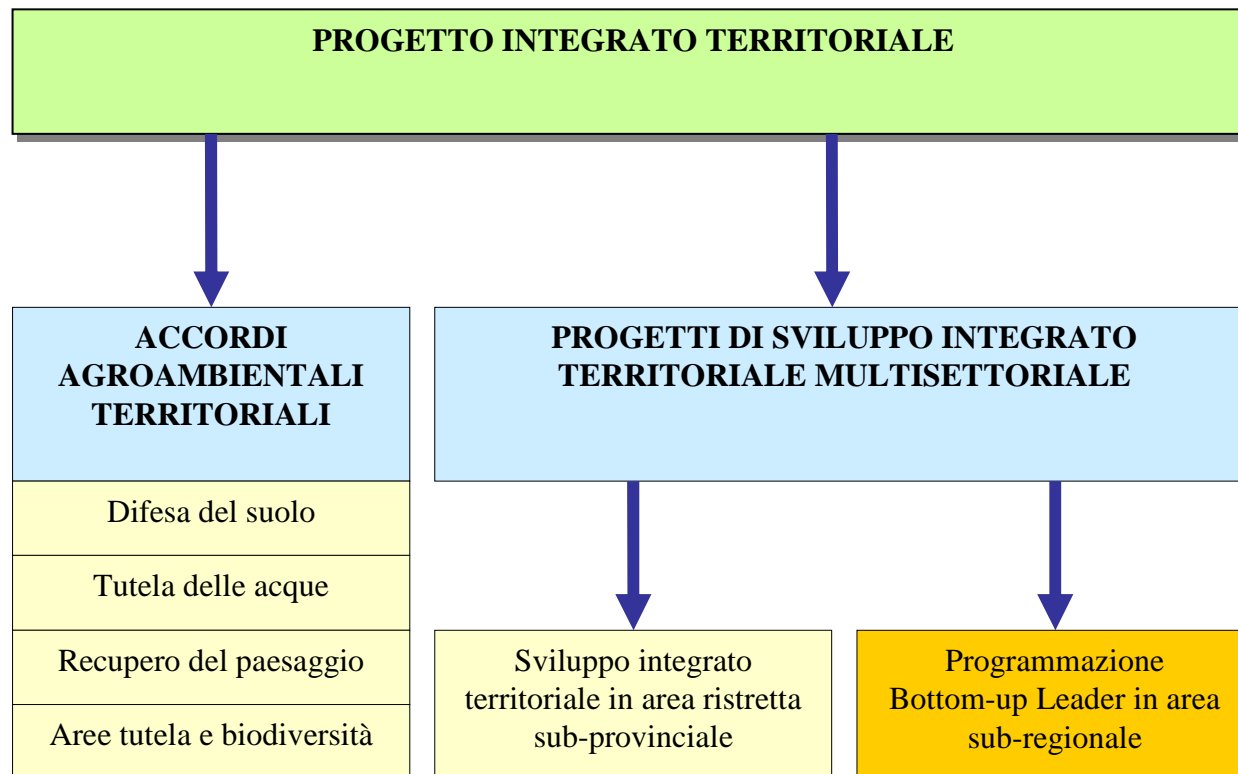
PROGETTO INTEGRATO TERRITORIALE

ACCORDI AGROAMBIENTALI TERRITORIALI

Difesa del suolo

Tutela delle acque

Recupero del paesaggio

Aree tutela e biodiversità

PROGETTI DI SVILUPPO INTEGRATO TERRITORIALE MULTISETTORIALE

Sviluppo integrato territoriale in area ristretta sub-provinciale

Programmazione Bottom-up Leader in area sub-regionale